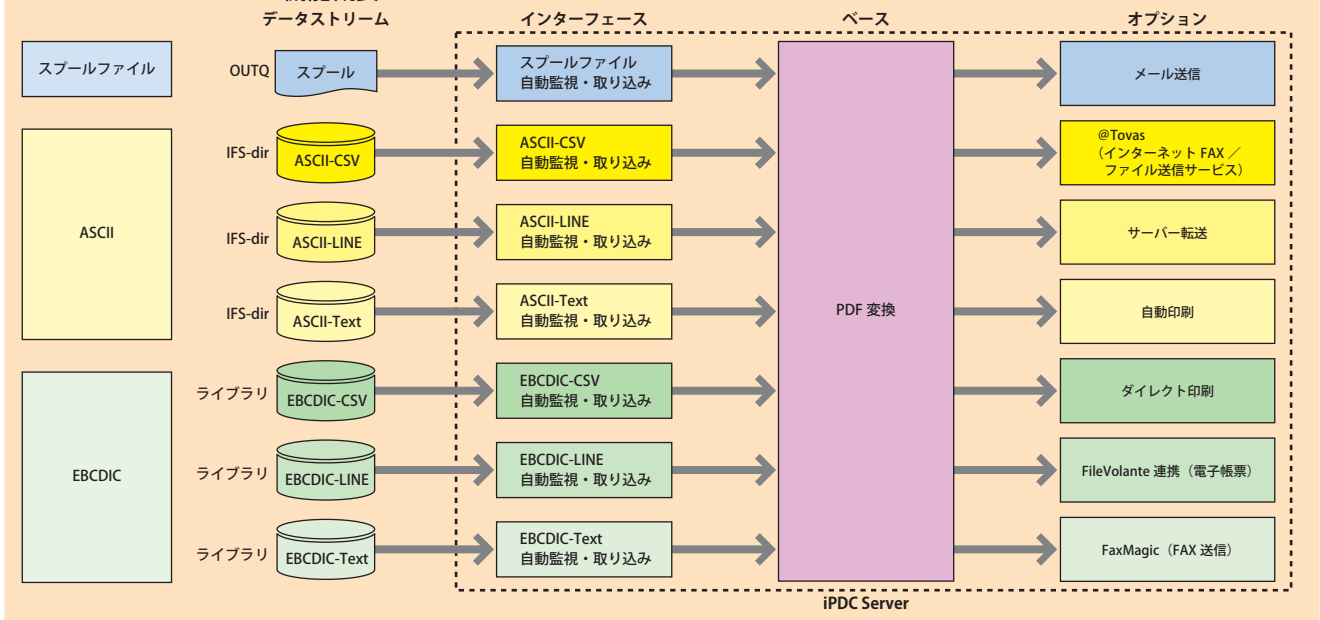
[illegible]
データストリーム

インターフェース

ベース

オプション

スプールファイル

ASCII

EBCDIC

OUTQ スプール

IFS-dir ASCII-CSV

IFS-dir ASCII-LINE

IFS-dir ASCII-Text

ライブラリ EBCDIC-CSV

ライブラリ EBCDIC-LINE

ライブラリ EBCDIC-Text

スプールファイル 自動監視・取り込み

ASCII-CSV 自動監視・取り込み

ASCII-LINE 自動監視・取り込み

ASCII-Text 自動監視・取り込み

EBCDIC-CSV 自動監視・取り込み

EBCDIC-LINE 自動監視・取り込み

EBCDIC-Text 自動監視・取り込み

PDF 変換

メール送信

@Tovas （インターネット FAX ／ ファイル送信サービス）

サーバー転送

自動印刷

ダイレクト印刷

FileVolante 連携（電子帳票）

FaxMagic（FAX 送信）

iPDC Server